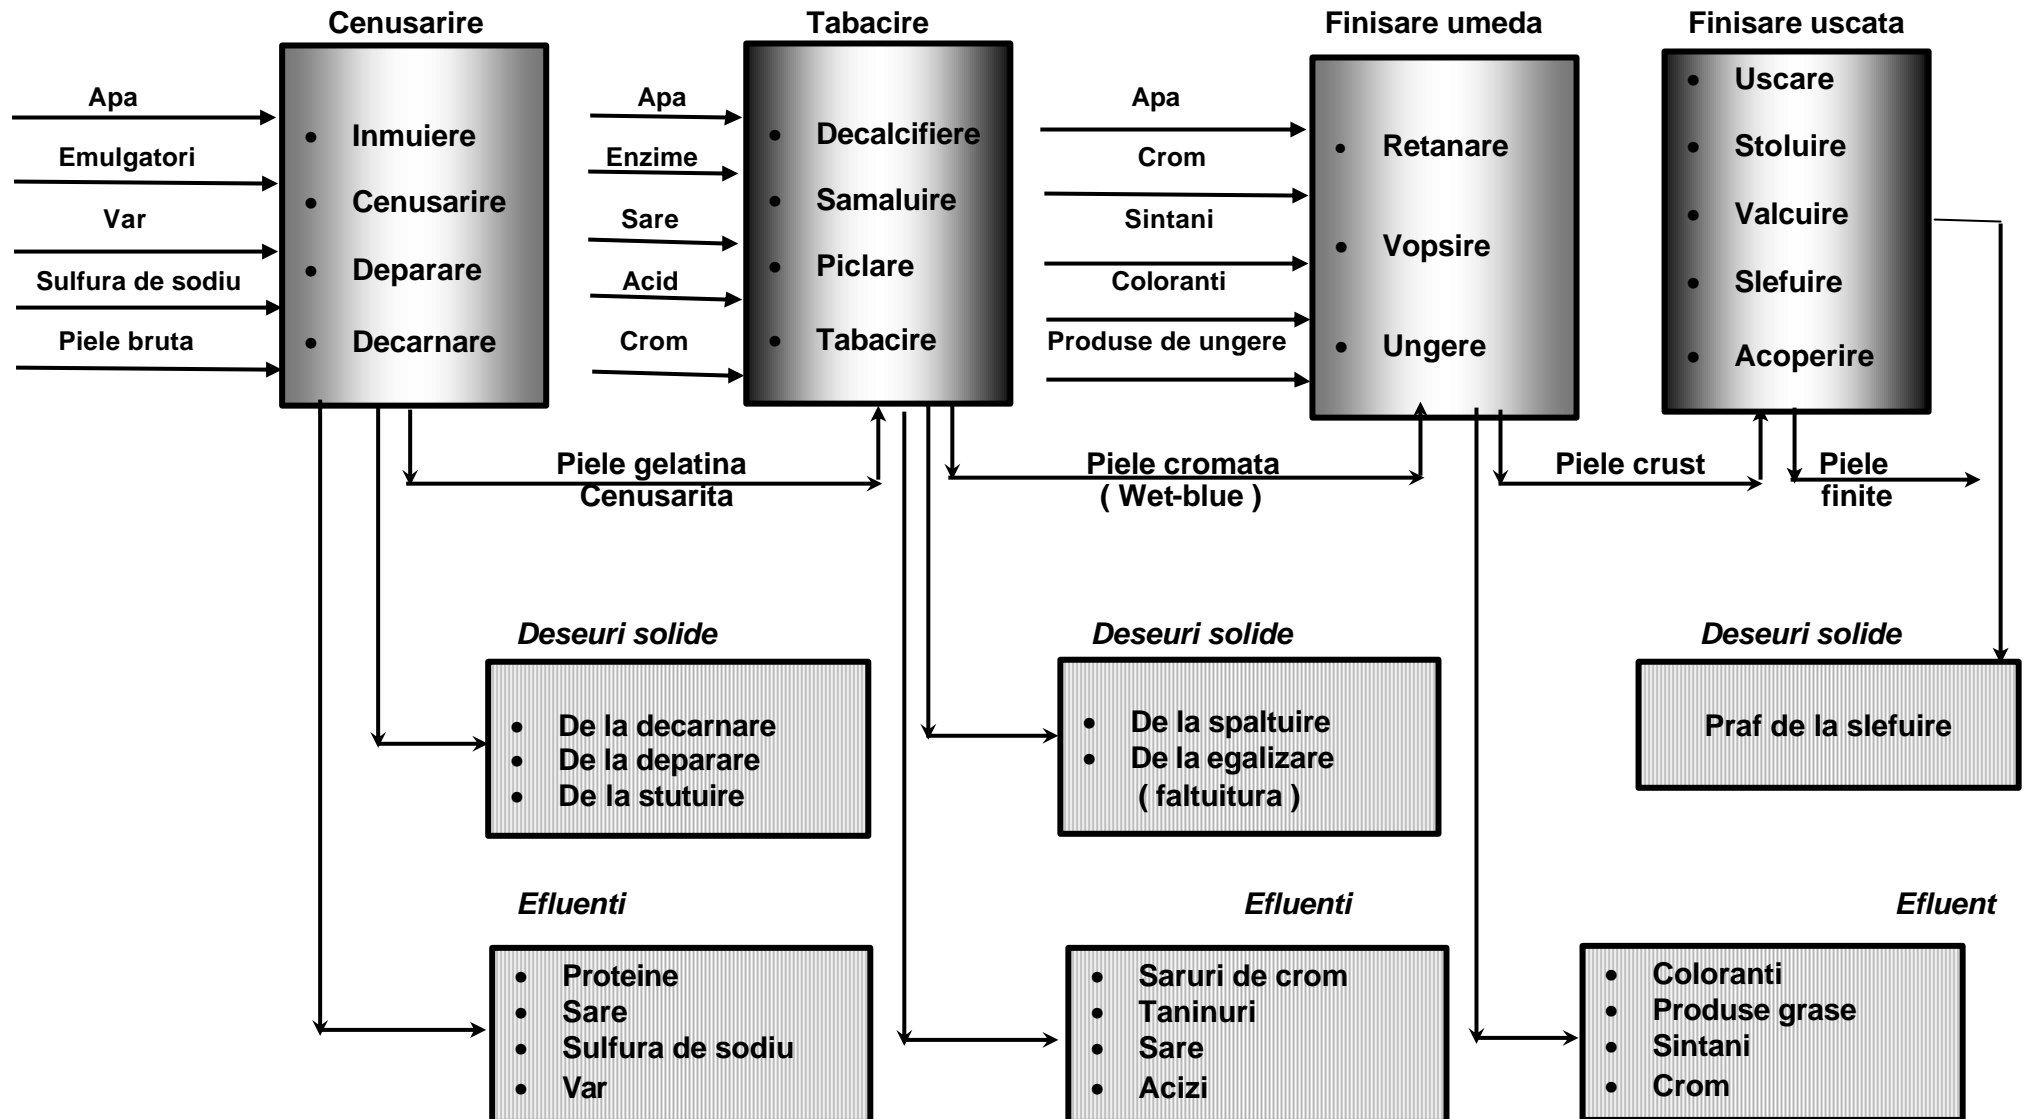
Cenusarire

Apa
Emulgatori
Var
Sulfura de sodiu
Piele bruta

- Inmuiere
- Cenusarire
- Deparare
- Decarnare

Tabacire

Apa
Enzime
Sare
Acid
Crom

- Decalcifiere
- Samaluire
- Piclare
- Tabacire

Finisare umeda

Apa
Crom
Sintani
Coloranti
Produse de ungere

- Retanare
- Vopsire
- Ungere

Finisare uscata

- Uscare
- Stoluire
- Valcuire
- Slefuire
- Acoperire

Piele gelatina Cenusarita

Piele cromata ( Wet-blue )

Piele crust

Piele finite

Deseuri solide

- De la decarnare
- De la deparare
- De la stutuire

Deseuri solide

- De la spaltuire
- De la egalizare ( faltuitura )

Deseuri solide

Praf de la slefuire

Efluenti

- Proteine
- Sare
- Sulfura de sodiu
- Var

Efluenti

- Saruri de crom
- Taninuri
- Sare
- Acizi

Efluent

- Coloranti
- Produse grase
- Sintani
- Crom